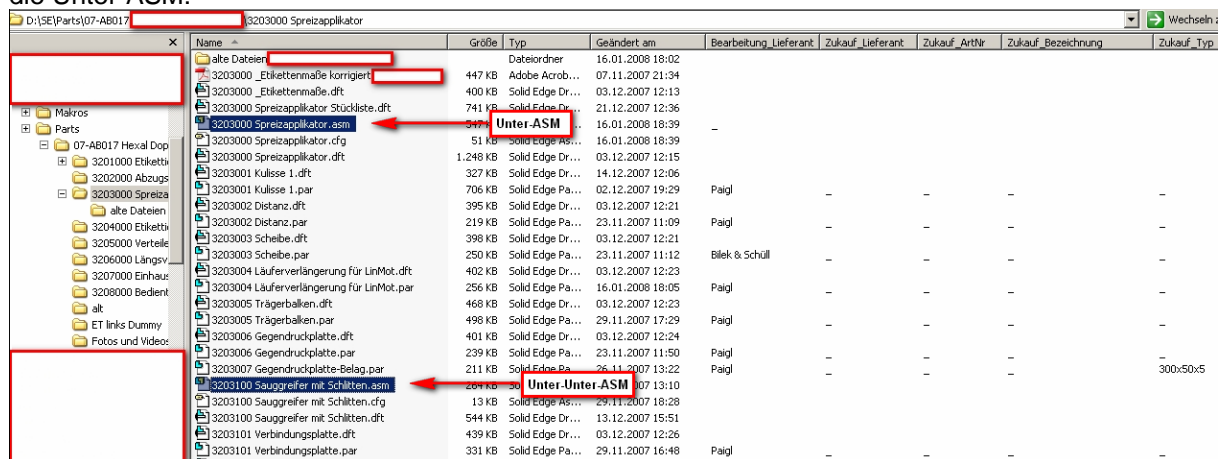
die Unter-ASM.

D:\SE\Parts\07-AB017 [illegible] \3203000 Spreizapplikator

Wechseln z

Makros
Parts
07-AB017 Hexal Dop
3201000 Etiketti
3202000 Abzugs
3203000 Spreiza
alte Dateien
3204000 Etiketti
3205000 Verteile
3206000 Längsv
3207000 Einhaus
3208000 Bedient
alt
ET links Dummy
Fotos und Videos

| Name | Größe | Typ | Geändert am | Bearbeitung_Lieferant | Zukauf_Lieferant | Zukauf_ArtNr | Zukauf_Bezeichnung | Zukauf_Typ |
|---|---|---|---|---|---|---|---|---|
| alte Dateien | | Dateiordner | 16.01.2008 18:02 | | | | | |
| 3203000 _Etikettenmaße korrigiert | 447 KB | Adobe Acrob... | 07.11.2007 21:34 | | | | | |
| 3203000 _Etikettenmaße.dft | 400 KB | Solid Edge Dr... | 03.12.2007 12:13 | | | | | |
| 3203000 Spreizapplikator Stückliste.dft | 741 KB | Solid Edge Dr... | 21.12.2007 12:36 | | | | | |
| 3203000 Spreizapplikator.asm | 547 KB | | 16.01.2008 18:39 | _ | | | | |
| 3203000 Spreizapplikator.cfg | 51 KB | Solid Edge As... | 16.01.2008 18:39 | | | | | |
| 3203000 Spreizapplikator.dft | 1.248 KB | Solid Edge Dr... | 03.12.2007 12:15 | | | | | |
| 3203001 Kulisse 1.dft | 327 KB | Solid Edge Dr... | 14.12.2007 12:06 | | | | | |
| 3203001 Kulisse 1.par | 706 KB | Solid Edge Pa... | 02.12.2007 19:29 | Paigl | _ | _ | _ | _ |
| 3203002 Distanz.dft | 395 KB | Solid Edge Dr... | 03.12.2007 12:21 | | | | | |
| 3203002 Distanz.par | 219 KB | Solid Edge Pa... | 23.11.2007 11:09 | Paigl | _ | _ | _ | _ |
| 3203003 Scheibe.dft | 398 KB | Solid Edge Dr... | 03.12.2007 12:21 | | | | | |
| 3203003 Scheibe.par | 250 KB | Solid Edge Pa... | 23.11.2007 11:12 | Bilek & Schüll | _ | _ | _ | _ |
| 3203004 Läuferverlängerung für LinMot.dft | 402 KB | Solid Edge Dr... | 03.12.2007 12:23 | | | | | |
| 3203004 Läuferverlängerung für LinMot.par | 256 KB | Solid Edge Pa... | 16.01.2008 18:05 | Paigl | _ | _ | _ | _ |
| 3203005 Trägerbalken.dft | 468 KB | Solid Edge Dr... | 03.12.2007 12:23 | | | | | |
| 3203005 Trägerbalken.par | 498 KB | Solid Edge Pa... | 29.11.2007 17:29 | Paigl | _ | _ | _ | _ |
| 3203006 Gegendruckplatte.dft | 401 KB | Solid Edge Dr... | 03.12.2007 12:24 | | | | | |
| 3203006 Gegendruckplatte.par | 239 KB | Solid Edge Pa... | 23.11.2007 11:50 | Paigl | _ | _ | _ | _ |
| 3203007 Gegendruckplatte-Belag.par | 211 KB | Solid Edge Pa... | 26.11.2007 13:22 | Paigl | _ | _ | _ | 300x50x5 |
| 3203100 Sauggreifer mit Schlitten.asm | 284 KB | | 2007 13:10 | | | | | |
| 3203100 Sauggreifer mit Schlitten.cfg | 13 KB | Solid Edge As... | 29.11.2007 18:28 | | | | | |
| 3203100 Sauggreifer mit Schlitten.dft | 544 KB | Solid Edge Dr... | 13.12.2007 15:51 | | | | | |
| 3203101 Verbindungsplatte.dft | 439 KB | Solid Edge Dr... | 03.12.2007 12:26 | | | | | |
| 3203101 Verbindungsplatte.par | 331 KB | Solid Edge Pa... | 29.11.2007 16:48 | Paigl | _ | _ | _ | _ |

Unter-ASM

Unter-Unter-ASM